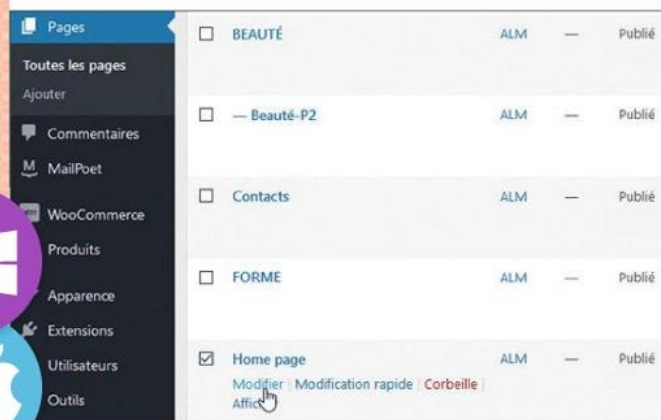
Pages
Toutes les pages
Ajouter
Commentaires
MailPoet
WooCommerce
Produits
Apparence
Extensions
Utilisateurs
Outils

| | | | | |
|---|---|---|---|---|
| ☐ | BEAUTÉ | ALM | — | Publié |
| ☐ | — Beauté-P2 | ALM | — | Publié |
| ☐ | Contacts | ALM | — | Publié |
| ☐ | FORME | ALM | — | Publié |
| ☑ | Home page<br>Modifier \| Modification rapide \| Corbeille \| Affic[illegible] | ALM | — | Publié |